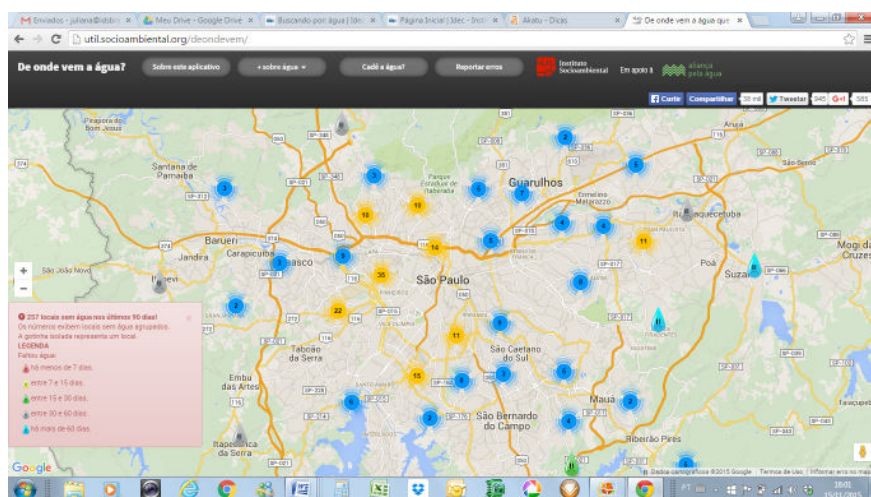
M Enviados - juliana@alsbr ×
Meu Drive - Google Drive ×
Buscando por água | Ide ×
Página Inicial | Idec - Inst ×
Akatu - Dicas ×
De onde vem a água que ×

util.socioambiental.org/deondevem/

De onde vem a água?
Sobre este aplicativo
+ sobre água
Cadê a água?
Reportar erros
Instituto Socioambiental
Em apoio à
aliança pela água

Curtir
Compartilhar
38 mil
Tweetar
945
G+1
583

Pirapora do Bom Jesus
Santana de Parnaíba
Barueri
Jandira
Carapicuíba
Osasco
São João Novo
Itapevi
Guarulhos
Parque Estadual da Cantareira
Ermelino Matarazzo
Itaquaquecetuba
Arujá
Poá
Suzano
Mogi das Cruzes
São Paulo
Taboão da Serra
Embu das Artes
São Caetano do Sul
Santo André
São Bernardo do Campo
Mauá
Ribeirão Pires
Itapecerica da Serra
Diadema

2
5
3
3
5
7
16
10
14
4
6
11
3
5
3
3
35
22
11
8
15
8
3
6
4
2
2
4
2
4
2
2

+
−

257 locais sem água nos últimos 90 dias!
Os números exibem locais sem água agrupados.
A gotinha isolada representa um local.
LEGENDA
Faltou água:
há menos de 7 dias.
entre 7 e 15 dias.
entre 15 e 30 dias.
entre 30 e 60 dias.
há mais de 60 dias.

Google
Dados cartográficos ©2015 Google   Termos de Uso   Informar erro no mapa

PT
18:01
15/11/2015